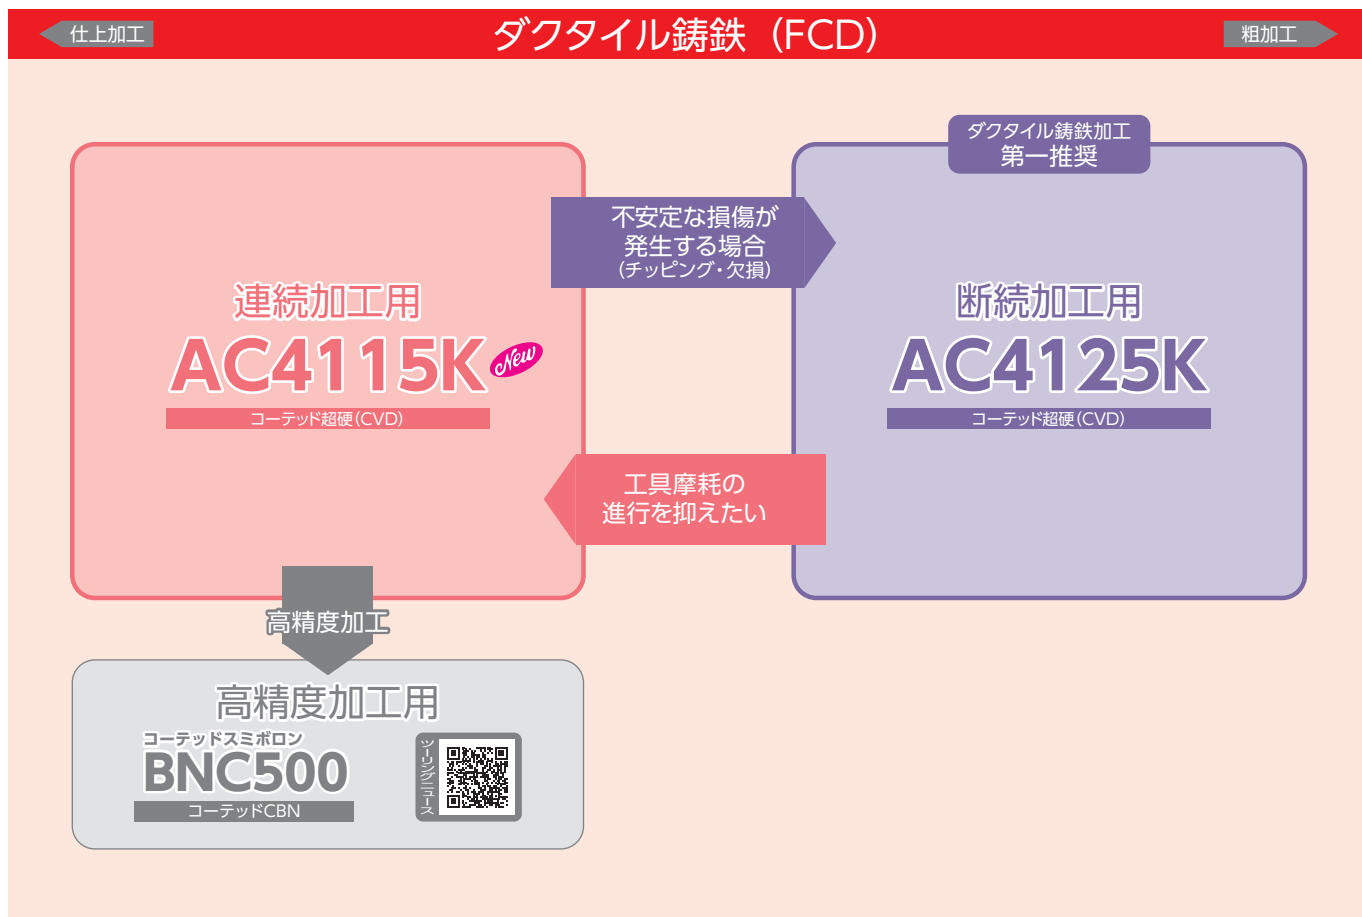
仕上加工

ダクタイル鋳鉄（FCD）

粗加工

ダクタイル鋳鉄加工
第一推奨

不安定な損傷が
発生する場合
（チッピング・欠損）

連続加工用
AC4115K New
コーテッド超硬（CVD）

断続加工用
AC4125K
コーテッド超硬（CVD）

工具摩耗の
進行を抑えたい

高精度加工

高精度加工用
コーテッドスミボロン
BNC500
コーテッドCBN

ツーリングニュース